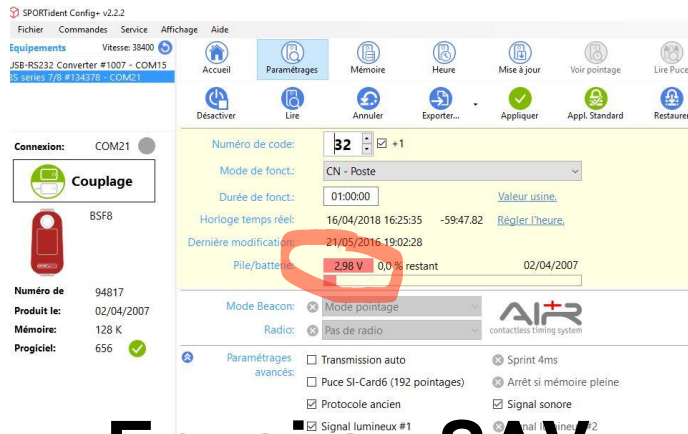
SPORTident Config+ v2.2.2

Fichier Commandes Service Affichage Aide

Equipements Vitesse: 38400

USB-RS232 Converter #1007 - COM15
SS series 7/8 #134378 - COM21

Accueil Paramétrages Mémoire Heure Mise à jour Voir pointage Lire Puce

Désactiver Lire Annuler Exporter... Appliquer Appl. Standard Restaurer

Connexion: COM21

Couplage

BSF8

Numéro de 94817
Produit le: 02/04/2007
Mémoire: 128 K
Progiciel: 656

Numéro de code: 32 +1
Mode de fonct.: CN - Poste
Durée de fonct.: 01:00:00 Valeur usine.
Horloge temps réel: 16/04/2018 16:25:35 -59:47.82 Régler l'heure.
Dernière modification: 21/05/2016 19:02:28
Pile/batterie: 2,98 V 0,0 % restant 02/04/2007

Mode Beacon: Mode pointage
Radio: Pas de radio

AIR+ contactless timing system

Paramétrages avancés:
Transmission auto
Sprint 4ms
Puce SI-Card6 (192 pointages)
Arrêt si mémoire pleine
Protocole ancien
Signal sonore
Signal lumineux #1
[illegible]